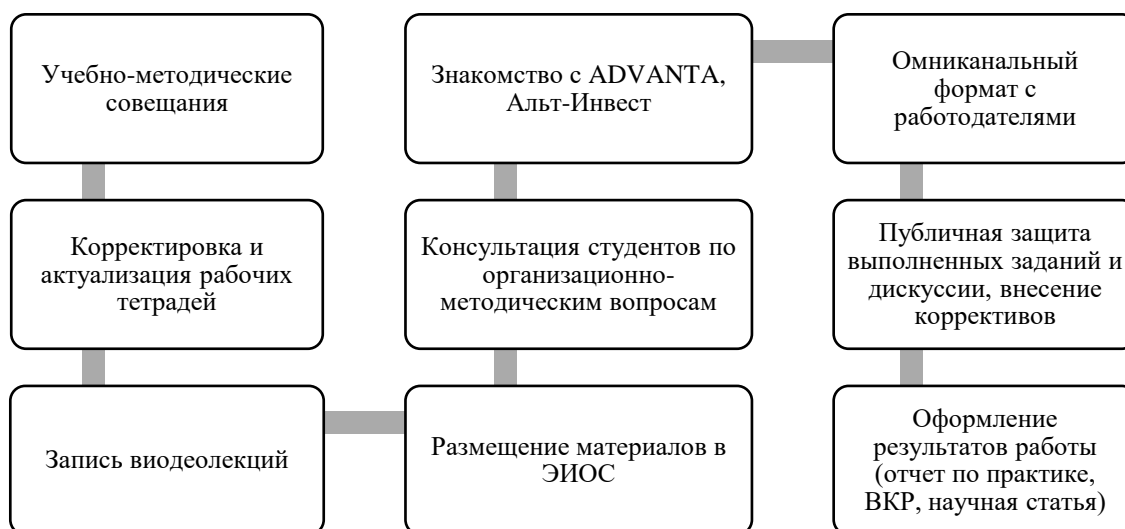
Учебно-методические совещания

Корректировка и актуализация рабочих тетрадей

Запись виодеолекций

Размещение материалов в ЭИОС

Консультация студентов по организационно-методическим вопросам

Знакомство с ADVANTA, Альт-Инвест

Омниканальный формат с работодателями

Публичная защита выполненных заданий и дискуссии, внесение коррективов

Оформление результатов работы (отчет по практике, ВКР, научная статья)